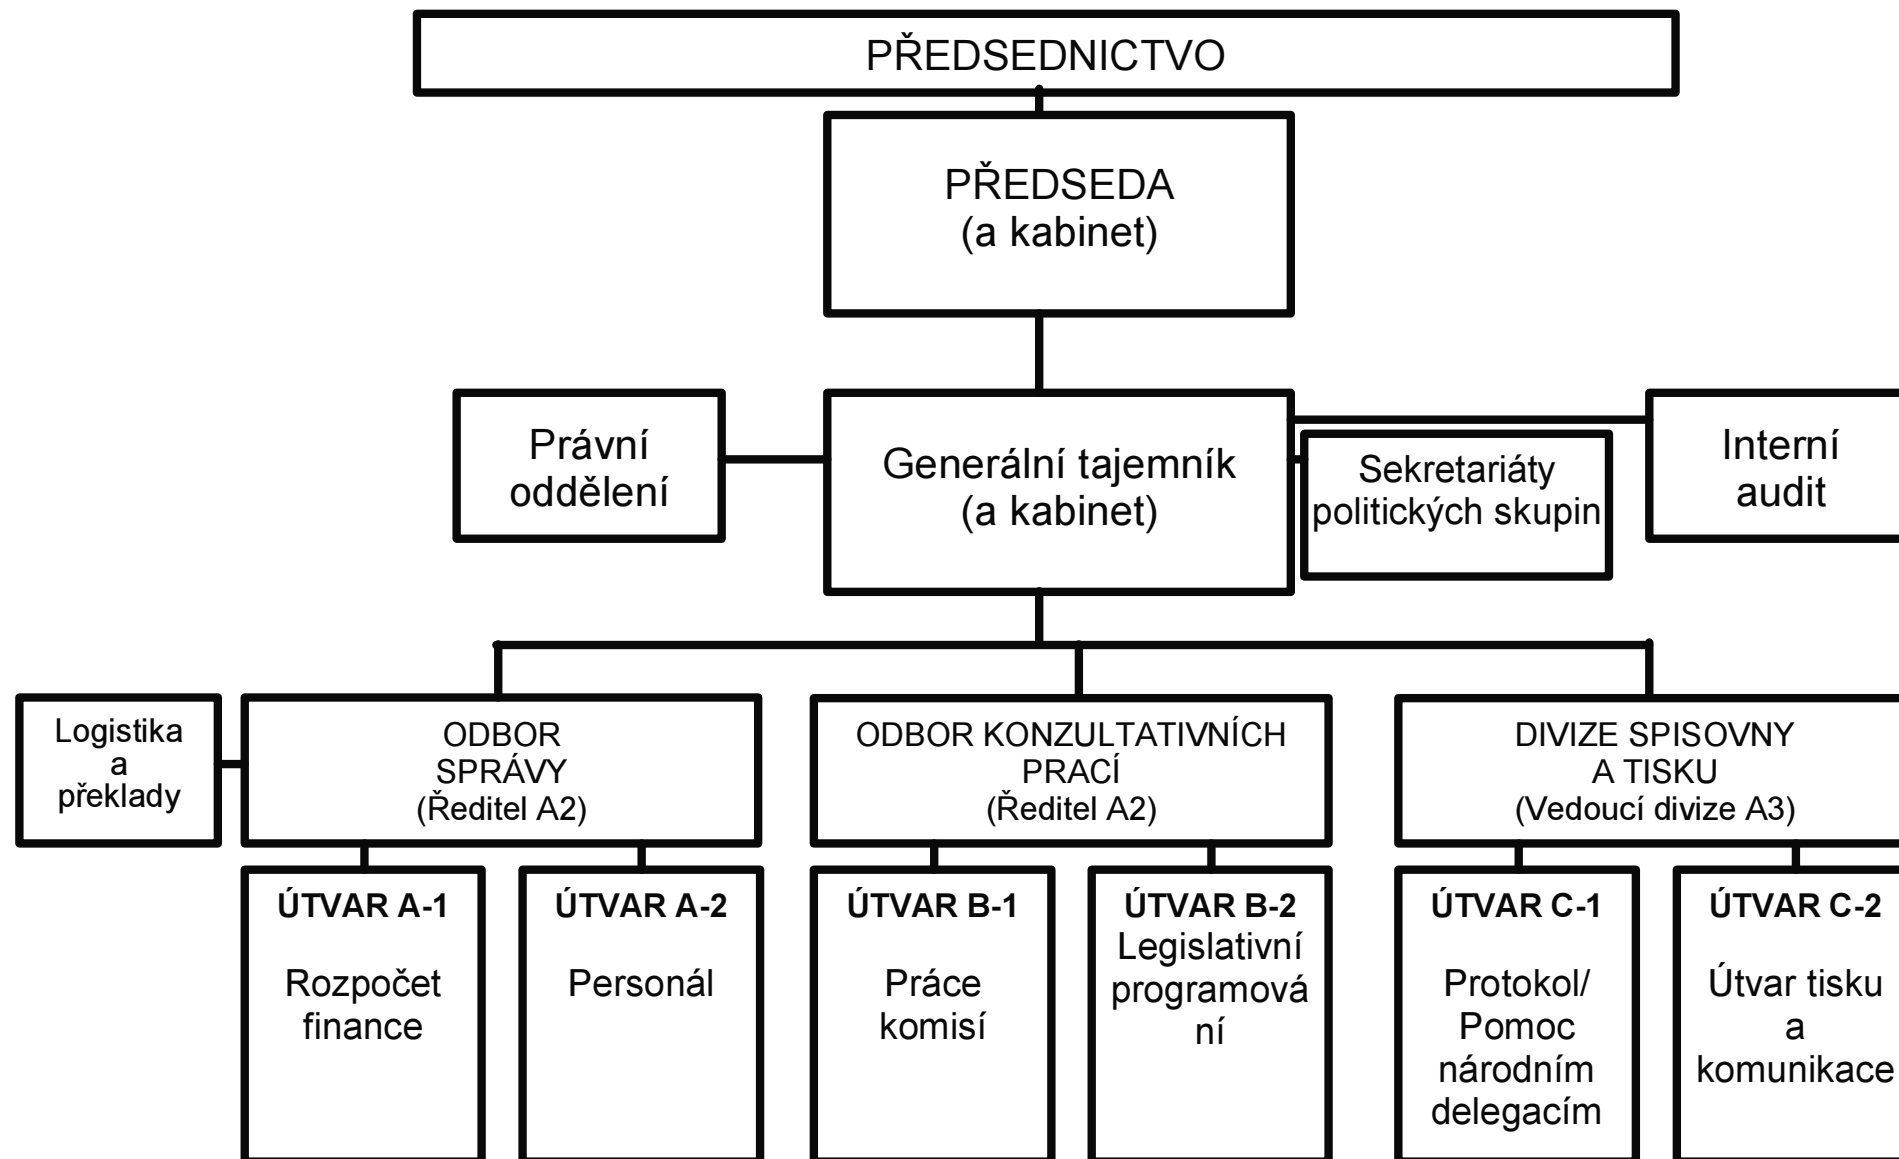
PŘEDSEDNICTVO

PŘEDSEDA
(a kabinet)

Právní oddělení

Generální tajemník
(a kabinet)

Sekretariáty politických skupin

Interní audit

Logistika a překlady

ODBOR SPRÁVY
(Ředitel A2)

ODBOR KONZULTATIVNÍCH PRACÍ
(Ředitel A2)

DIVIZE SPISOVNY A TISKU
(Vedoucí divize A3)

ÚTVAR A-1
Rozpočet finance

ÚTVAR A-2
Personál

ÚTVAR B-1
Práce komisí

ÚTVAR B-2
Legislativní programová ní

ÚTVAR C-1
Protokol/ Pomoc národním delegacím

ÚTVAR C-2
Útvar tisku a komunikace